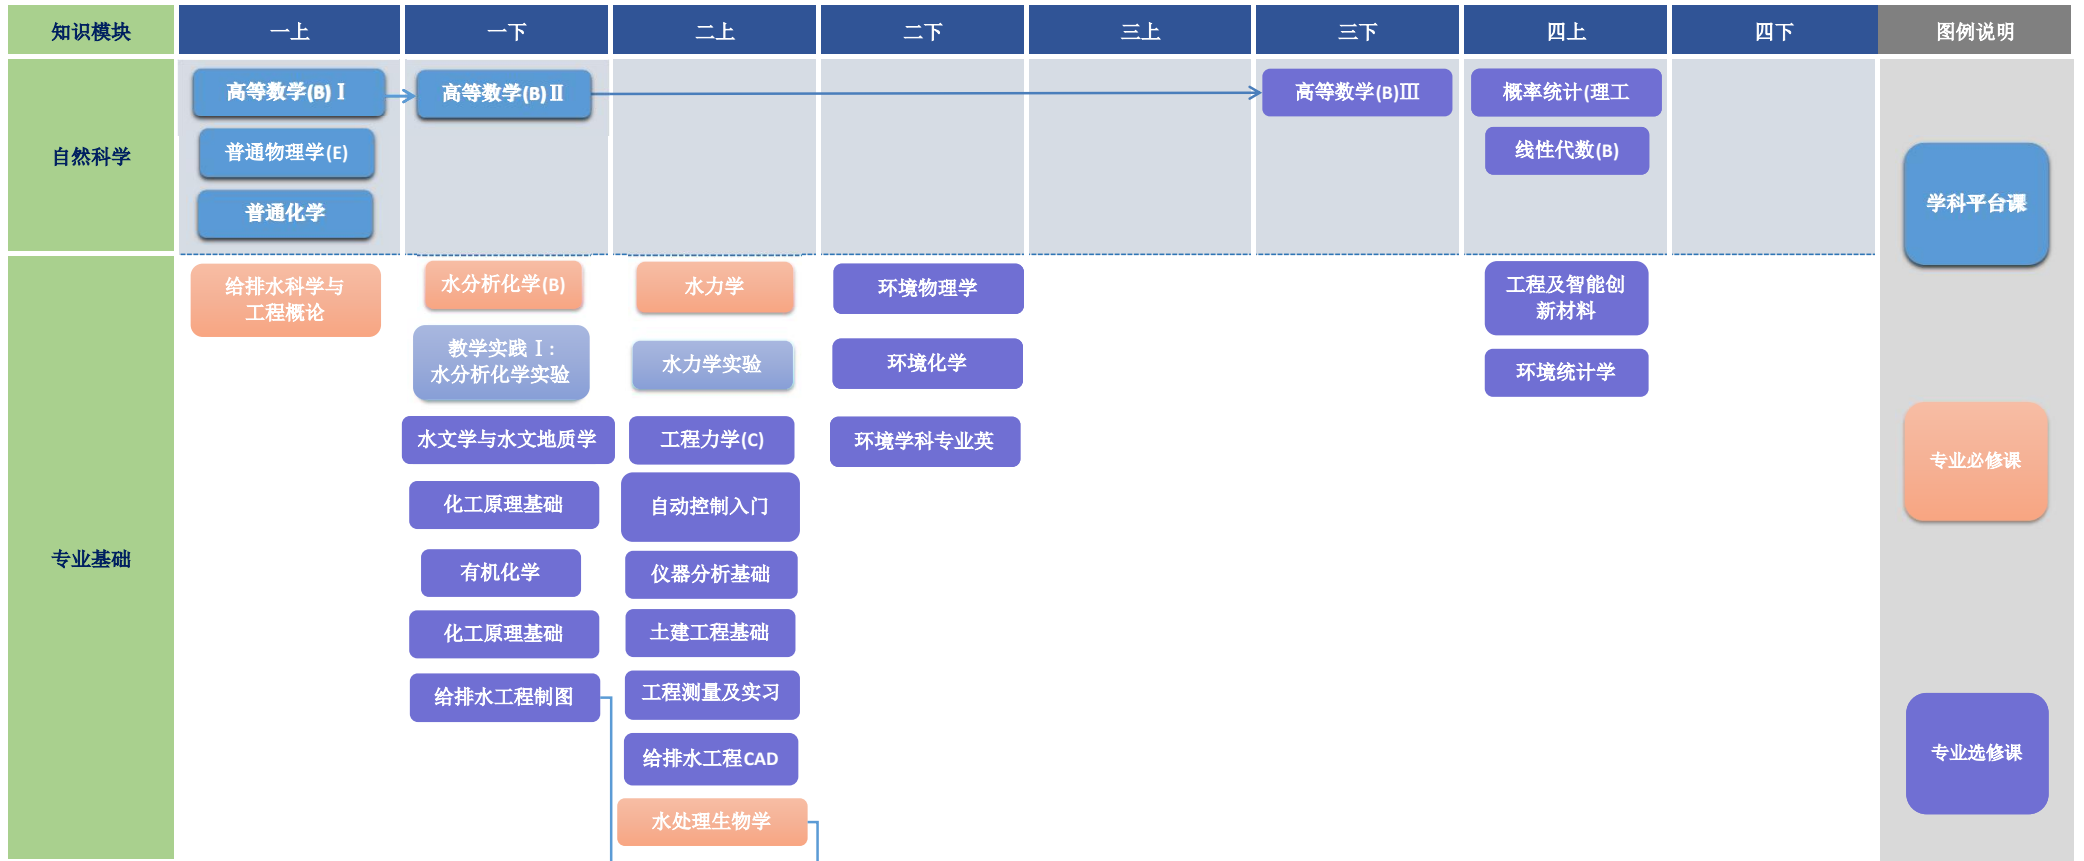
| 知识模块 | 一上 | 一下 | 二上 | 二下 | 三上 | 三下 | 四上 | 四下 | 图例说明 |
|---|---|---|---|---|---|---|---|---|---|
| 自然科学 | 高等数学(B) I<br>普通物理学(E)<br>普通化学 | 高等数学(B) II | | | | 高等数学(B)III | 概率统计(理工<br>线性代数(B) | | 学科平台课 |
| 专业基础 | 给排水科学与工程概论 | 水分析化学(B)<br>教学实践 I：水分析化学实验<br>水文学与水文地质学<br>化工原理基础<br>有机化学<br>化工原理基础<br>给排水工程制图 | 水力学<br>水力学实验<br>工程力学(C)<br>自动控制入门<br>仪器分析基础<br>土建工程基础<br>工程测量及实习<br>给排水工程CAD<br>水处理生物学 | 环境物理学<br>环境化学<br>环境学科专业英 | | | 工程及智能创新材料<br>环境统计学 | | 专业必修课<br>专业选修课 |